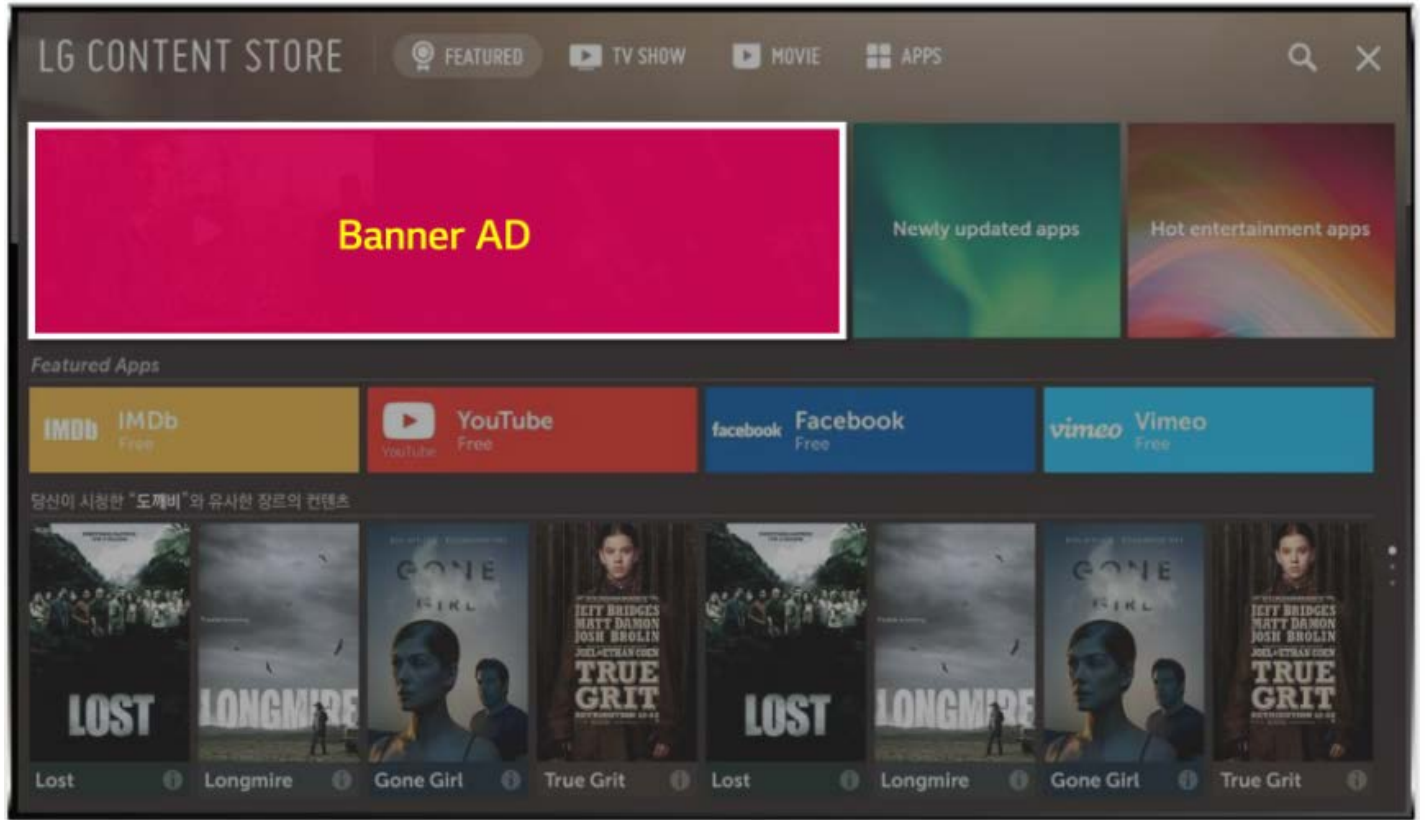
LG CONTENT STORE FEATURED TV SHOW MOVIE APPS

Banner AD

Newly updated apps

Hot entertainment apps

Featured Apps

IMDb IMDb Free

YouTube YouTube Free

facebook Facebook Free

vimeo Vimeo Free

당신이 시청한 "도깨비"와 유사한 장르의 컨텐츠

LOST

LONGMIRE

GONE GIRL

JEFF BRIDGES MATT DAMON JOSH BROLIN JOEL & ETHAN COEN TRUE GRIT

LOST

LONGMIRE

GONE GIRL

JEFF BRIDGES MATT DAMON JOSH BROLIN JOEL & ETHAN COEN TRUE GRIT

Lost

Longmire

Gone Girl

True Grit

Lost

Longmire

Gone Girl

True Grit